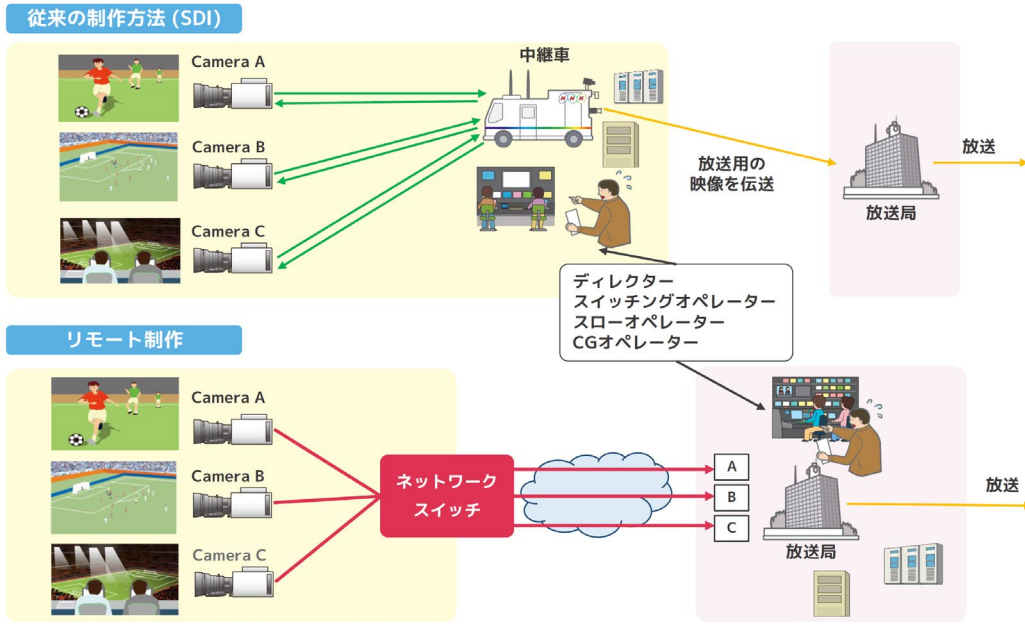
従来の制作方法 (SDI)

Camera A

Camera B

Camera C

中継車

NHK

放送用の映像を伝送

放送局

放送

ディレクター
スイッチングオペレーター
スローオペレーター
CGオペレーター

リモート制作

Camera A

Camera B

Camera C

ネットワークスイッチ

A

B

C

放送局

放送